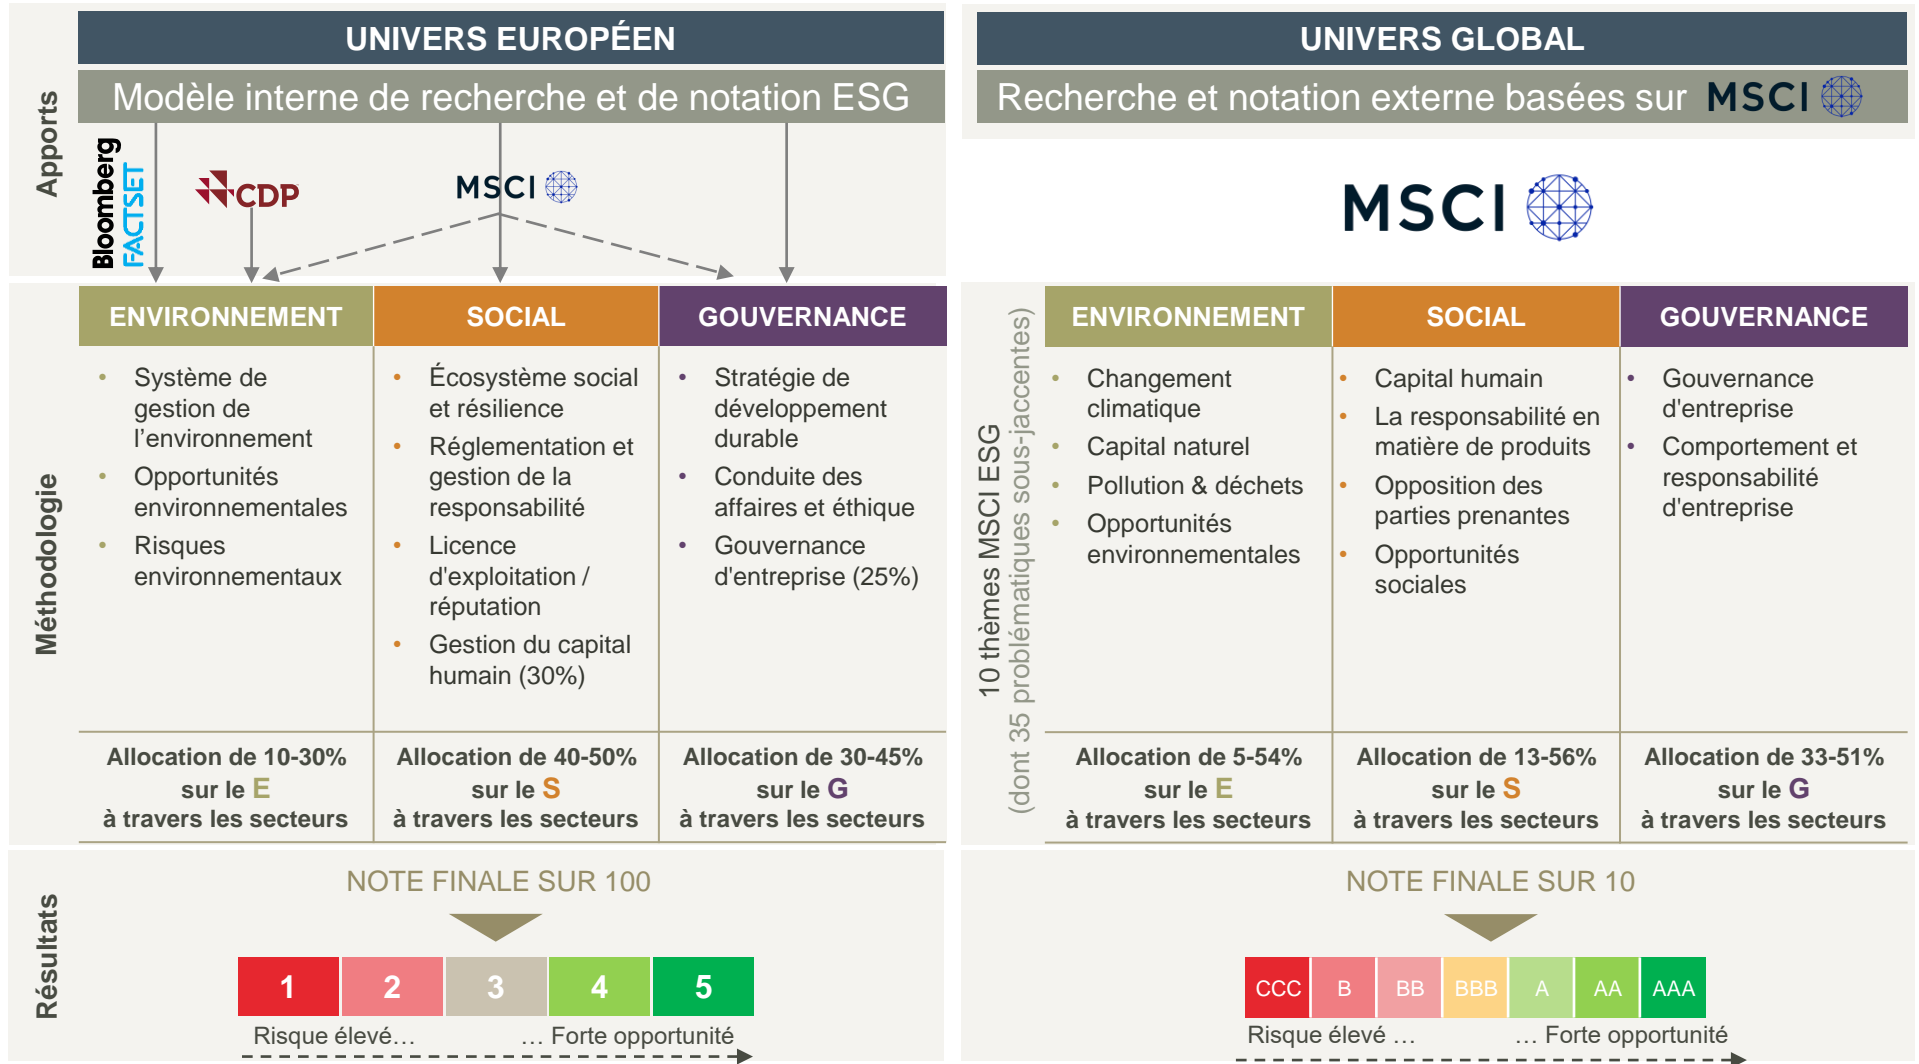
Apports

UNIVERS EUROPÉEN

Modèle interne de recherche et de notation ESG

Bloomberg FACTSET CDP MSCI

Méthodologie

| ENVIRONNEMENT | SOCIAL | GOUVERNANCE |
|---|---|---|
| • Système de gestion de l'environnement<br>• Opportunités environnementales<br>• Risques environnementaux | • Écosystème social et résilience<br>• Réglementation et gestion de la responsabilité<br>• Licence d'exploitation / réputation<br>• Gestion du capital humain (30%) | • Stratégie de développement durable<br>• Conduite des affaires et éthique<br>• Gouvernance d'entreprise (25%) |
| Allocation de 10-30% sur le E à travers les secteurs | Allocation de 40-50% sur le S à travers les secteurs | Allocation de 30-45% sur le G à travers les secteurs |

Résultats

NOTE FINALE SUR 100

1 2 3 4 5

Risque élevé… … Forte opportunité

UNIVERS GLOBAL

Recherche et notation externe basées sur MSCI

MSCI

10 thèmes MSCI ESG (dont 35 problématiques sous-jaccentes)

| ENVIRONNEMENT | SOCIAL | GOUVERNANCE |
|---|---|---|
| • Changement climatique<br>• Capital naturel<br>• Pollution & déchets<br>• Opportunités environnementales | • Capital humain<br>• La responsabilité en matière de produits<br>• Opposition des parties prenantes<br>• Opportunités sociales | • Gouvernance d'entreprise<br>• Comportement et responsabilité d'entreprise |
| Allocation de 5-54% sur le E à travers les secteurs | Allocation de 13-56% sur le S à travers les secteurs | Allocation de 33-51% sur le G à travers les secteurs |

NOTE FINALE SUR 10

CCC B BB BBB A AA AAA

Risque élevé … … Forte opportunité